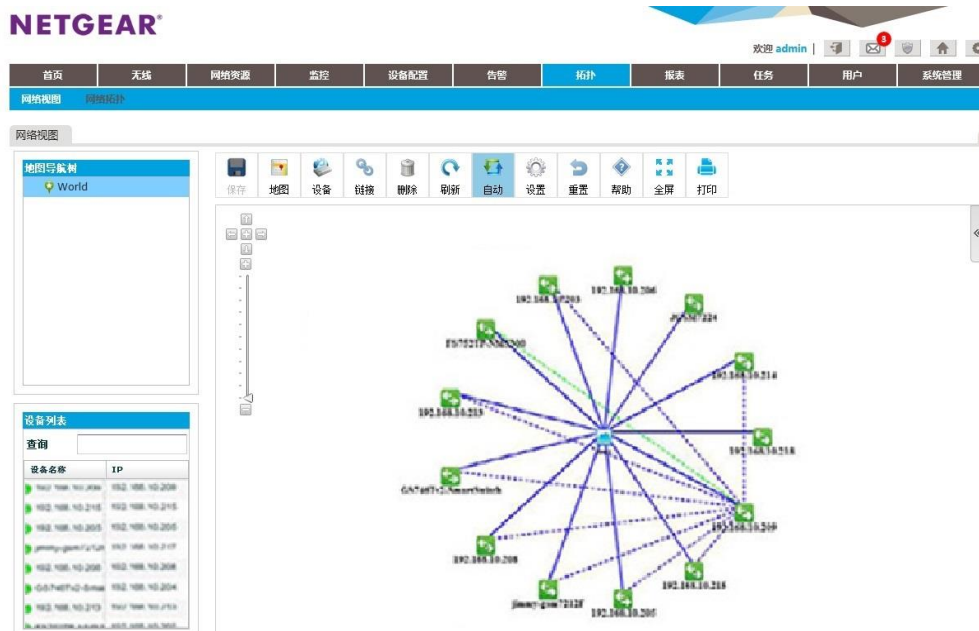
NETGEAR®

欢迎 admin | 3

首页 无线 网络资源 监控 设备配置 告警 拓扑 报表 任务 用户 系统管理

网络视图 网络拓扑

网络视图

地图导航树
World

保存 地图 设备 链接 删除 刷新 自动 设置 重置 帮助 全屏 打印

设备列表
查询

| 设备名称 | IP |
|---|---|
| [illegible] | 192.168.10.209 |
| 192.168.10.215 | 192.168.10.215 |
| 192.168.10.205 | 192.168.10.205 |
| jimmy-gsm7212f | 192.168.10.217 |
| 192.168.10.208 | 192.168.10.208 |
| GS748Tv2-Smar | 192.168.10.204 |
| 192.168.10.213 | 192.168.10.213 |

192.168.10.203
192.168.10.206
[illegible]224
FS752TP-NSE200
192.168.10.210
192.168.10.213
192.168.10.218
GS748Tv2-SmartSwitch
192.168.10.209
192.168.10.208
192.168.10.216
jimmy-gsm7212f
192.168.10.205